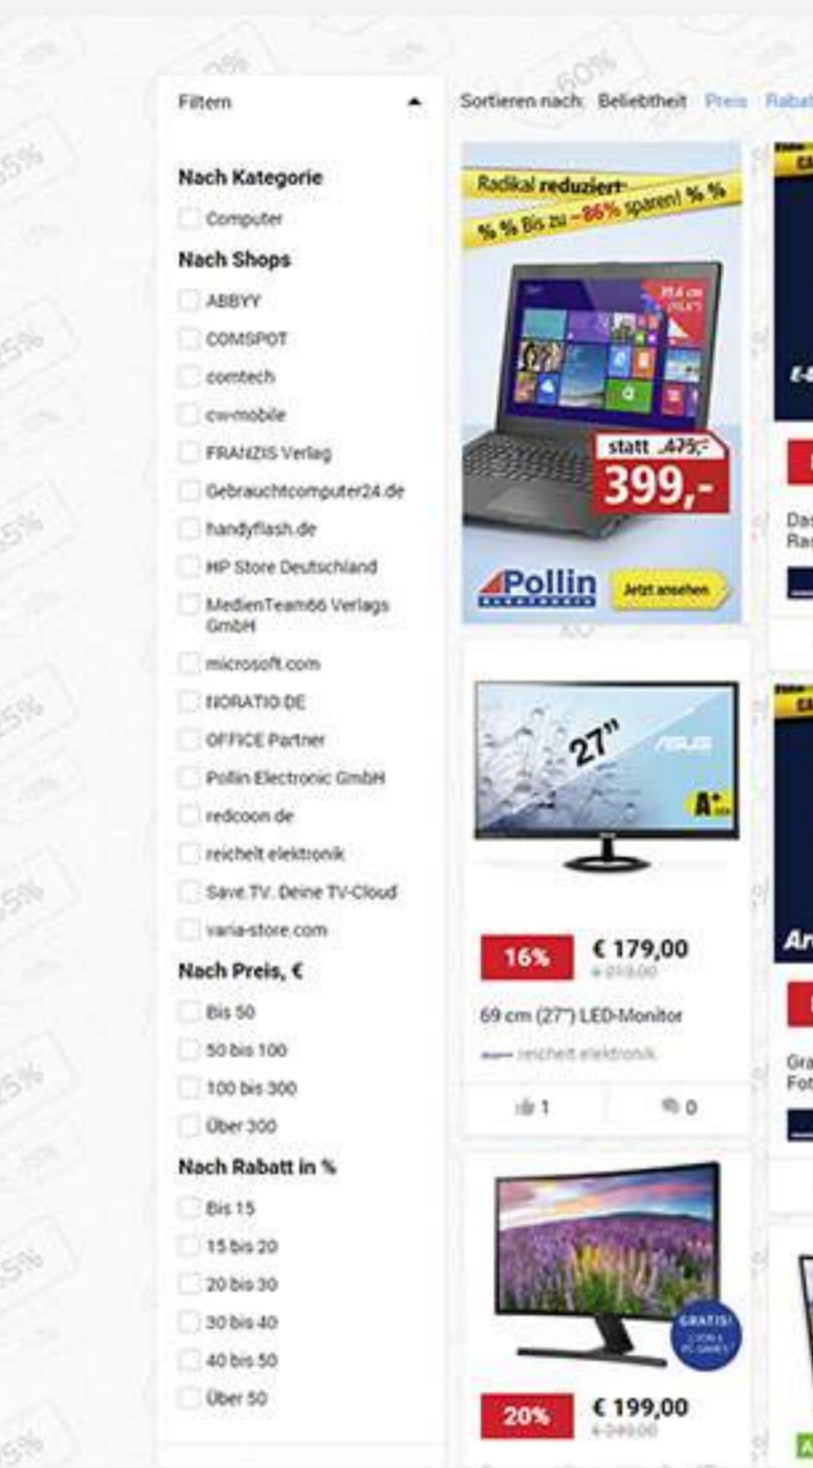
Filtern

Nach Kategorie

Computer

Nach Shops

ABBYY

COMSPOT

comtech

cw-mobile

FRANZIS Verlag

Gebrauchtcomputer24.de

handyflash.de

HP Store Deutschland

MedienTeam66 Verlags GmbH

microsoft.com

NORATIO.DE

OFFICE Partner

Pollin Electronic GmbH

redcoon.de

reichelt elektronik

Save.TV. Deine TV-Cloud

varia-store.com

Nach Preis, €

Bis 50

50 bis 100

100 bis 300

Über 300

Nach Rabatt in %

Bis 15

15 bis 20

20 bis 30

30 bis 40

40 bis 50

Über 50

Sortieren nach: Beliebtheit Preis Rabatt

Radikal reduziert
% % Bis zu –86% sparen! % %

statt 475,-
399,-

Pollin
Jetzt ansehen

27"
ASUS
A+

16%
€ 179,00
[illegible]

69 cm (27") LED-Monitor

reichelt elektronik

1
0

GRATIS!

20%
€ 199,00
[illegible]

Da
Ra

Ar

Gra
Fot